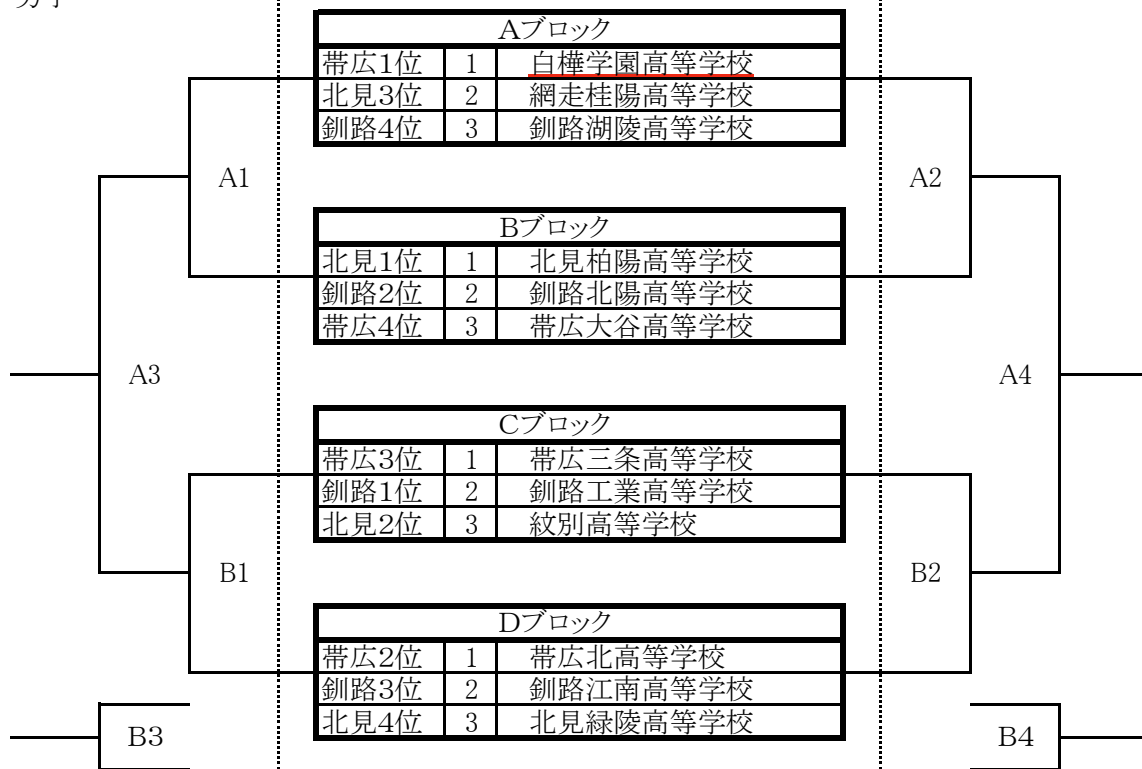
男子

| Aブロック | | |
|---|---|---|
| 帯広1位 | 1 | 白樺学園高等学校 |
| 北見3位 | 2 | 網走桂陽高等学校 |
| 釧路4位 | 3 | 釧路湖陵高等学校 |

A1

A2

| Bブロック | | |
|---|---|---|
| 北見1位 | 1 | 北見柏陽高等学校 |
| 釧路2位 | 2 | 釧路北陽高等学校 |
| 帯広4位 | 3 | 帯広大谷高等学校 |

A3

A4

| Cブロック | | |
|---|---|---|
| 帯広3位 | 1 | 帯広三条高等学校 |
| 釧路1位 | 2 | 釧路工業高等学校 |
| 北見2位 | 3 | 紋別高等学校 |

B1

B2

| Dブロック | | |
|---|---|---|
| 帯広2位 | 1 | 帯広北高等学校 |
| 釧路3位 | 2 | 釧路江南高等学校 |
| 北見4位 | 3 | 北見緑陵高等学校 |

B3

B4